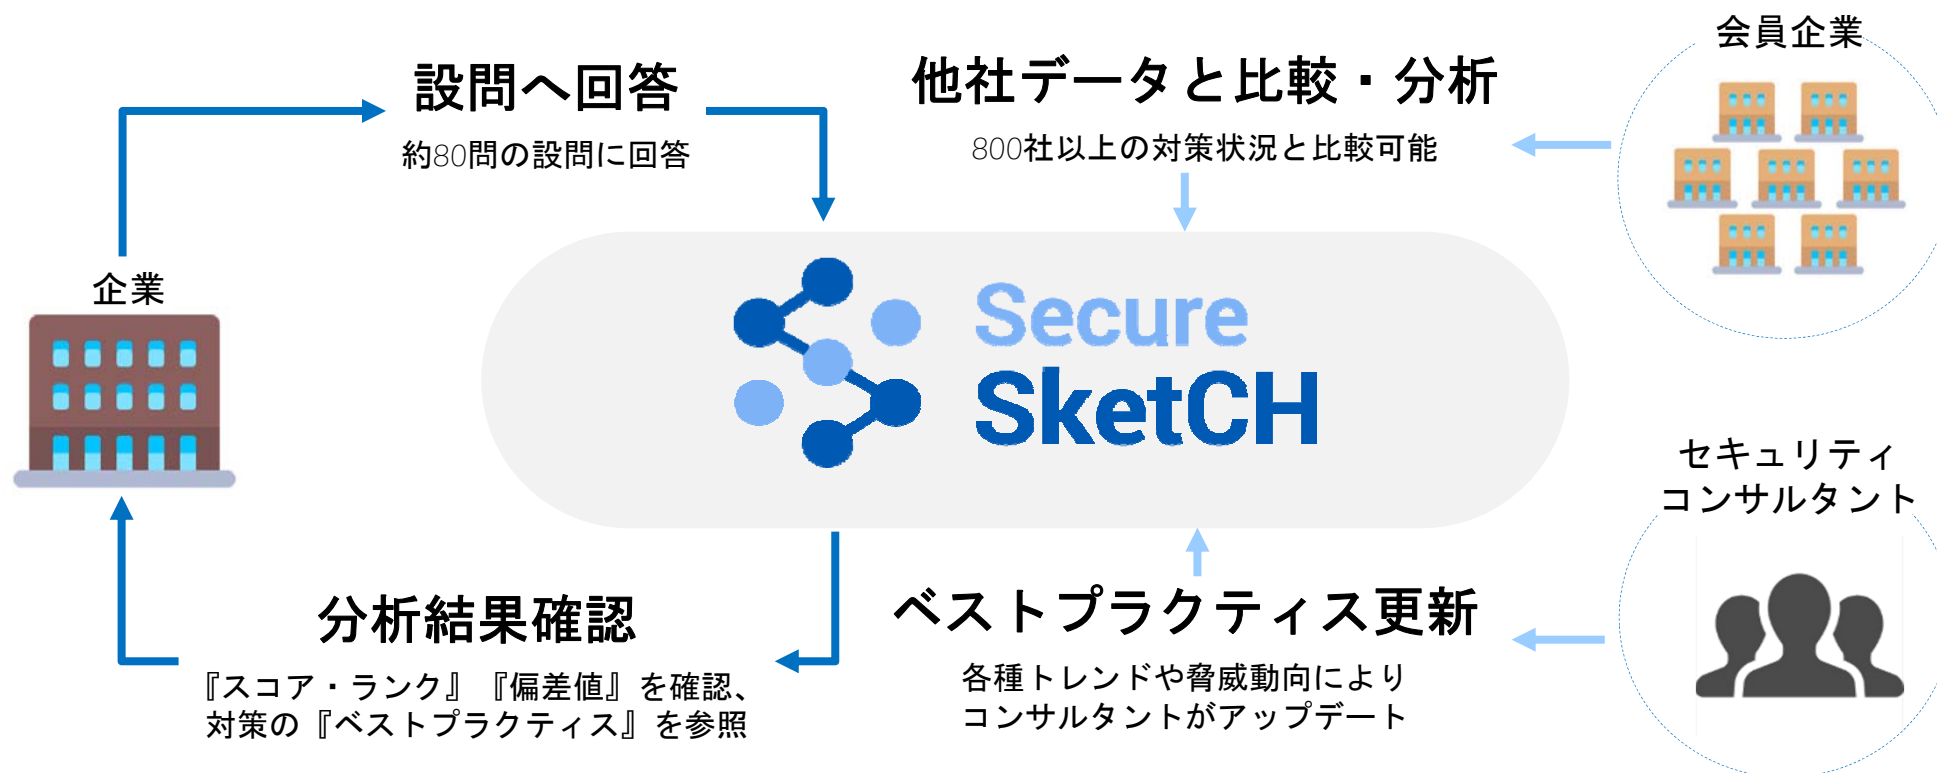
会員企業

設問へ回答

約80問の設問に回答

他社データと比較・分析

800社以上の対策状況と比較可能

企業

Secure
SketCH

セキュリティ
コンサルタント

分析結果確認

『スコア・ランク』『偏差値』を確認、
対策の『ベストプラクティス』を参照

ベストプラクティス更新

各種トレンドや脅威動向により
コンサルタントがアップデート